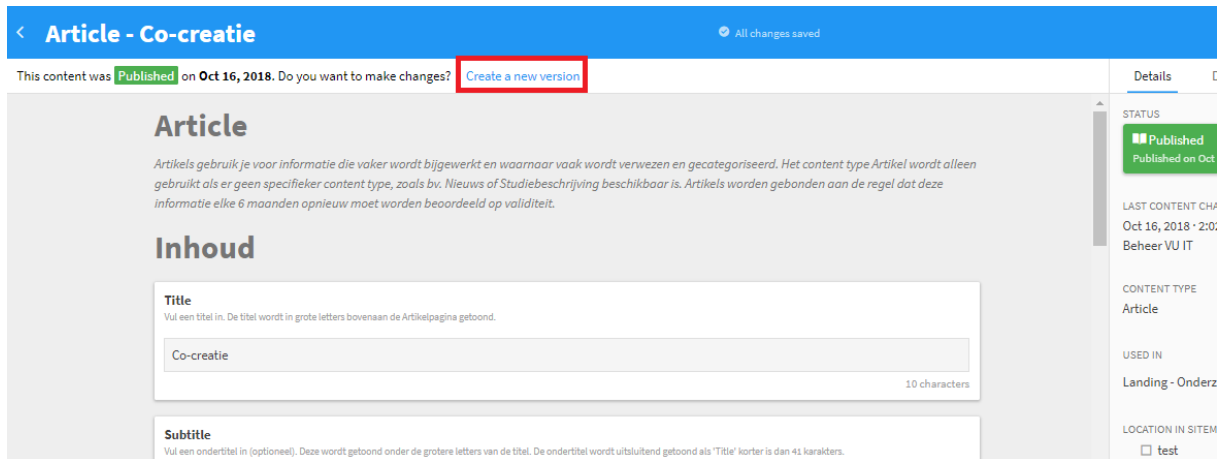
< Article - Co-creatie

All changes saved

This content was Published on Oct 16, 2018. Do you want to make changes? Create a new version

Details D

Article

Artikels gebruik je voor informatie die vaker wordt bijgewerkt en waarnaar vaak wordt verwezen en gecategoriseerd. Het content type Artikel wordt alleen gebruikt als er geen specifieker content type, zoals bv. Nieuws of Studiebeschrijving beschikbaar is. Artikels worden gebonden aan de regel dat deze informatie elke 6 maanden opnieuw moet worden beoordeeld op validiteit.

Inhoud

Title
Vul een titel in. De titel wordt in grote letters bovenaan de Artikelpagina getoond.

Co-creatie

10 characters

Subtitle
Vul een ondertitel in (optioneel). Deze wordt getoond onder de grotere letters van de titel. De ondertitel wordt uitsluitend getoond als 'Title' korter is dan 41 karakters.

STATUS
Published
Published on Oct

LAST CONTENT CHA
Oct 16, 2018 · 2:0
Beheer VU IT

CONTENT TYPE
Article

USED IN
Landing - Onderz

LOCATION IN SITEM
test